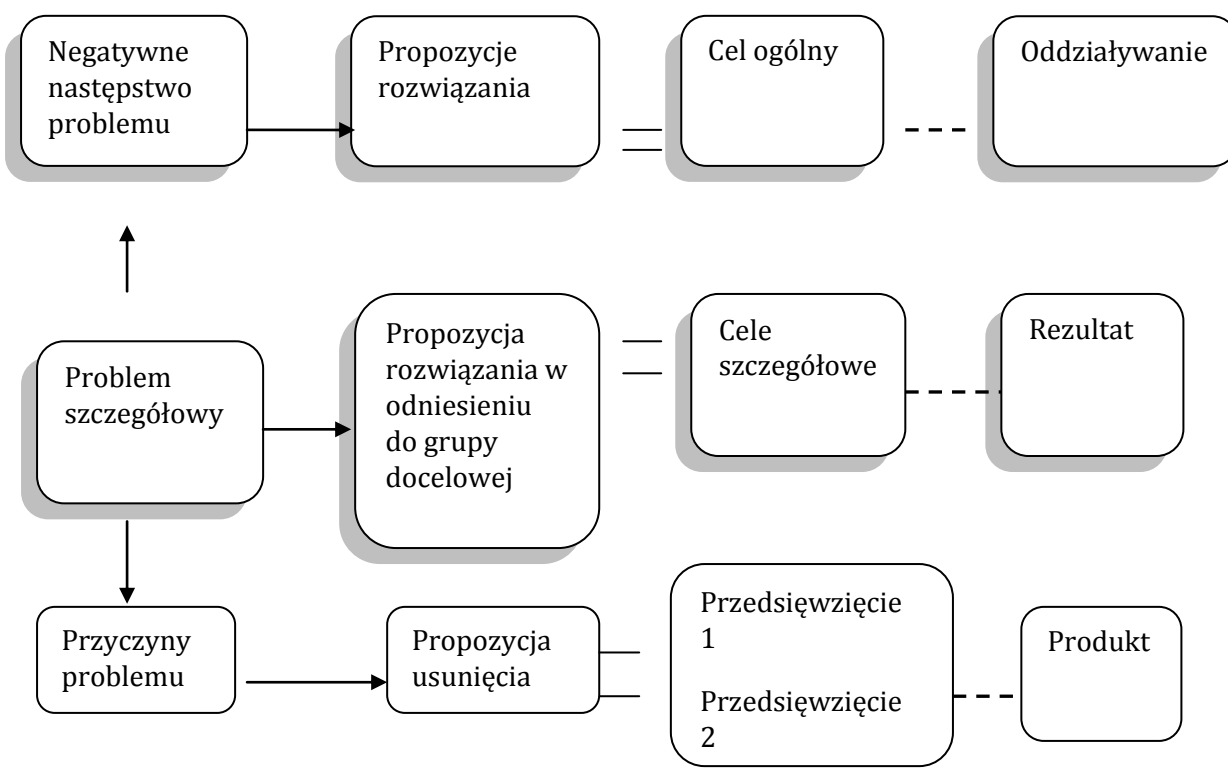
Negatywne następstwo problemu

Propozycje rozwiązania

Cel ogólny

Oddziaływanie

Problem szczegółowy

Propozycja rozwiązania w odniesieniu do grupy docelowej

Cele szczegółowe

Rezultat

Przyczyny problemu

Propozycja usunięcia

Przedsięwzięcie 1

Przedsięwzięcie 2

Produkt